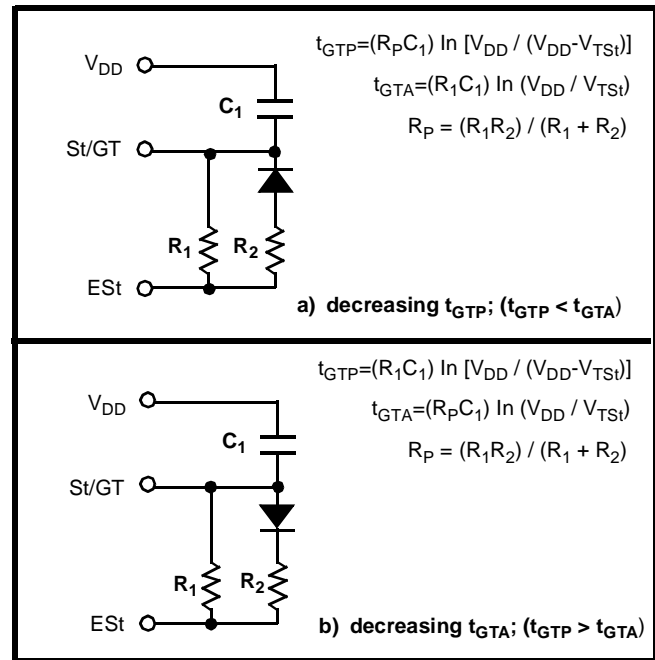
$t_{GTP}=(R_PC_1)$ ln $[V_{DD} / (V_{DD}-V_{TSt})]$

$t_{GTA}=(R_1C_1)$ ln $(V_{DD} / V_{TSt})$

$R_P = (R_1R_2) / (R_1 + R_2)$

$V_{DD}$

$C_1$

St/GT

$R_1$

$R_2$

ESt

a) decreasing $t_{GTP}$; ($t_{GTP} < t_{GTA}$)

$t_{GTP}=(R_1C_1)$ ln $[V_{DD} / (V_{DD}-V_{TSt})]$

$t_{GTA}=(R_PC_1)$ ln $(V_{DD} / V_{TSt})$

$R_P = (R_1R_2) / (R_1 + R_2)$

$V_{DD}$

$C_1$

St/GT

$R_1$

$R_2$

ESt

b) decreasing $t_{GTA}$; ($t_{GTP} > t_{GTA}$)